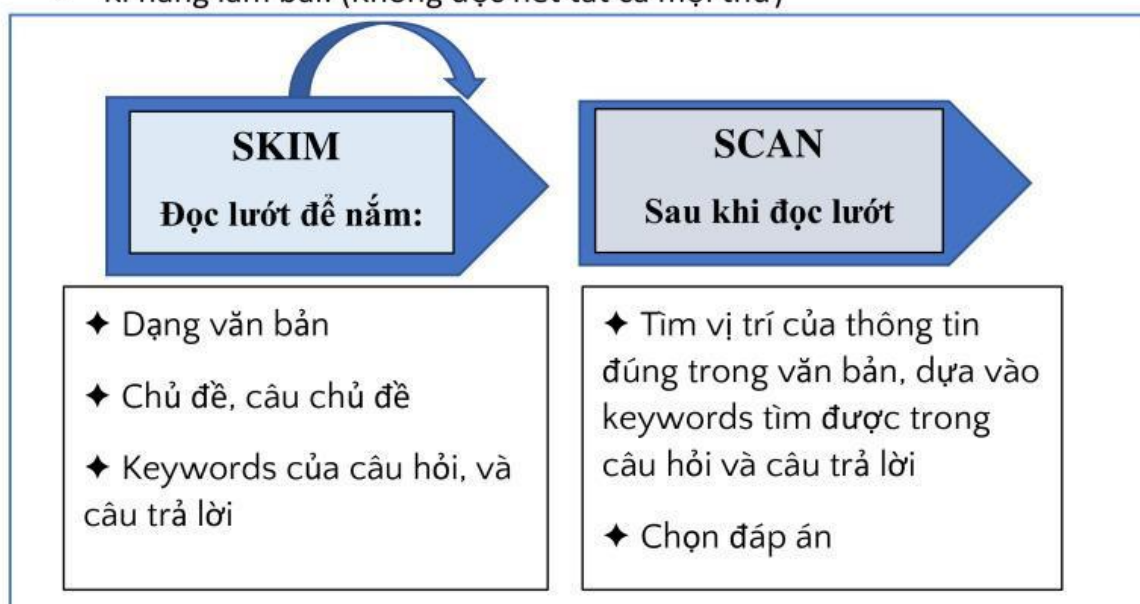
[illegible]

SKIM
Đọc lướt để nắm:

SCAN
Sau khi đọc lướt

✦ Dạng văn bản

✦ Chủ đề, câu chủ đề

✦ Keywords của câu hỏi, và câu trả lời

✦ Tìm vị trí của thông tin đúng trong văn bản, dựa vào keywords tìm được trong câu hỏi và câu trả lời

✦ Chọn đáp án